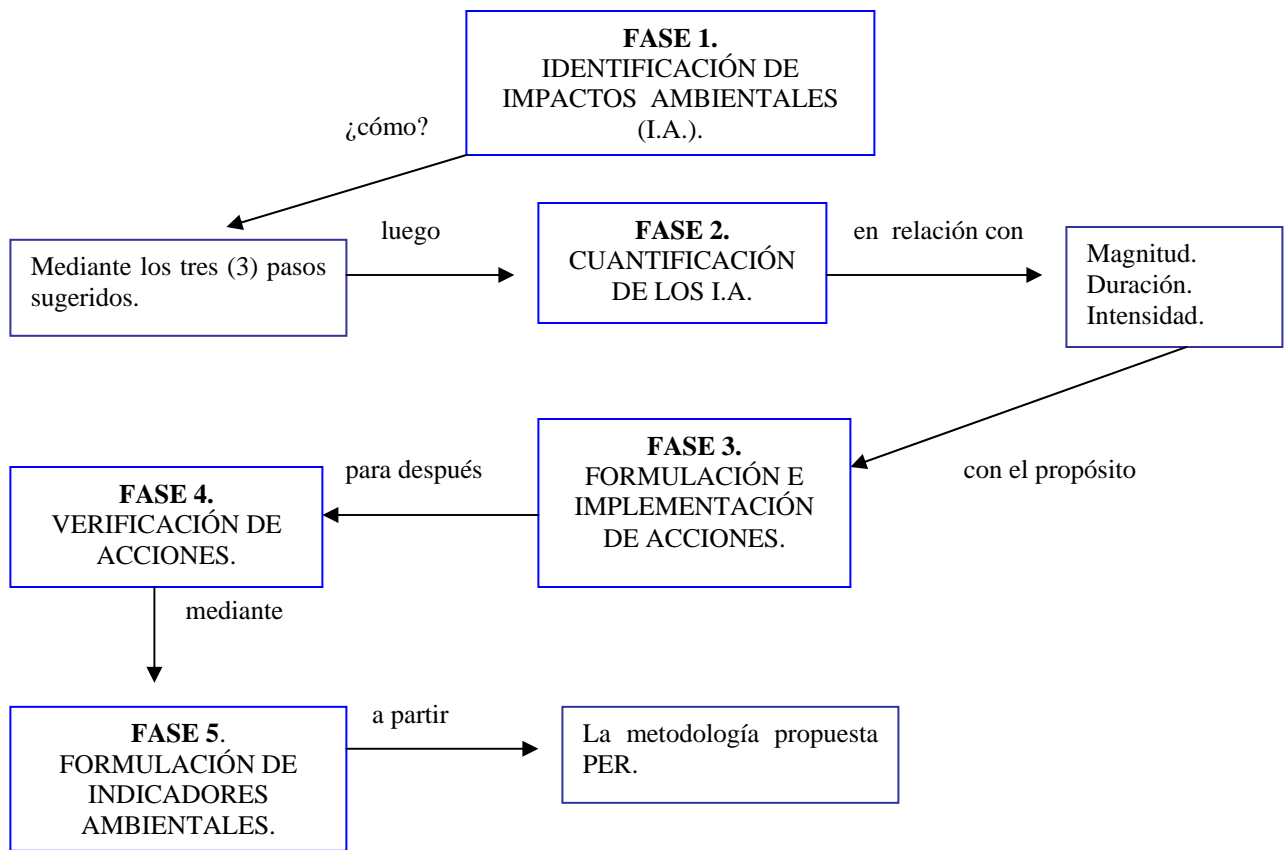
**FASE 1.**
IDENTIFICACIÓN DE IMPACTOS AMBIENTALES (I.A.).

¿cómo?

Mediante los tres (3) pasos sugeridos.

luego

**FASE 2.**
CUANTIFICACIÓN DE LOS I.A.

en relación con

Magnitud.
Duración.
Intensidad.

con el propósito

**FASE 3.**
FORMULACIÓN E IMPLEMENTACIÓN DE ACCIONES.

para después

**FASE 4.**
VERIFICACIÓN DE ACCIONES.

mediante

**FASE 5**.
FORMULACIÓN DE INDICADORES AMBIENTALES.

a partir

La metodología propuesta PER.